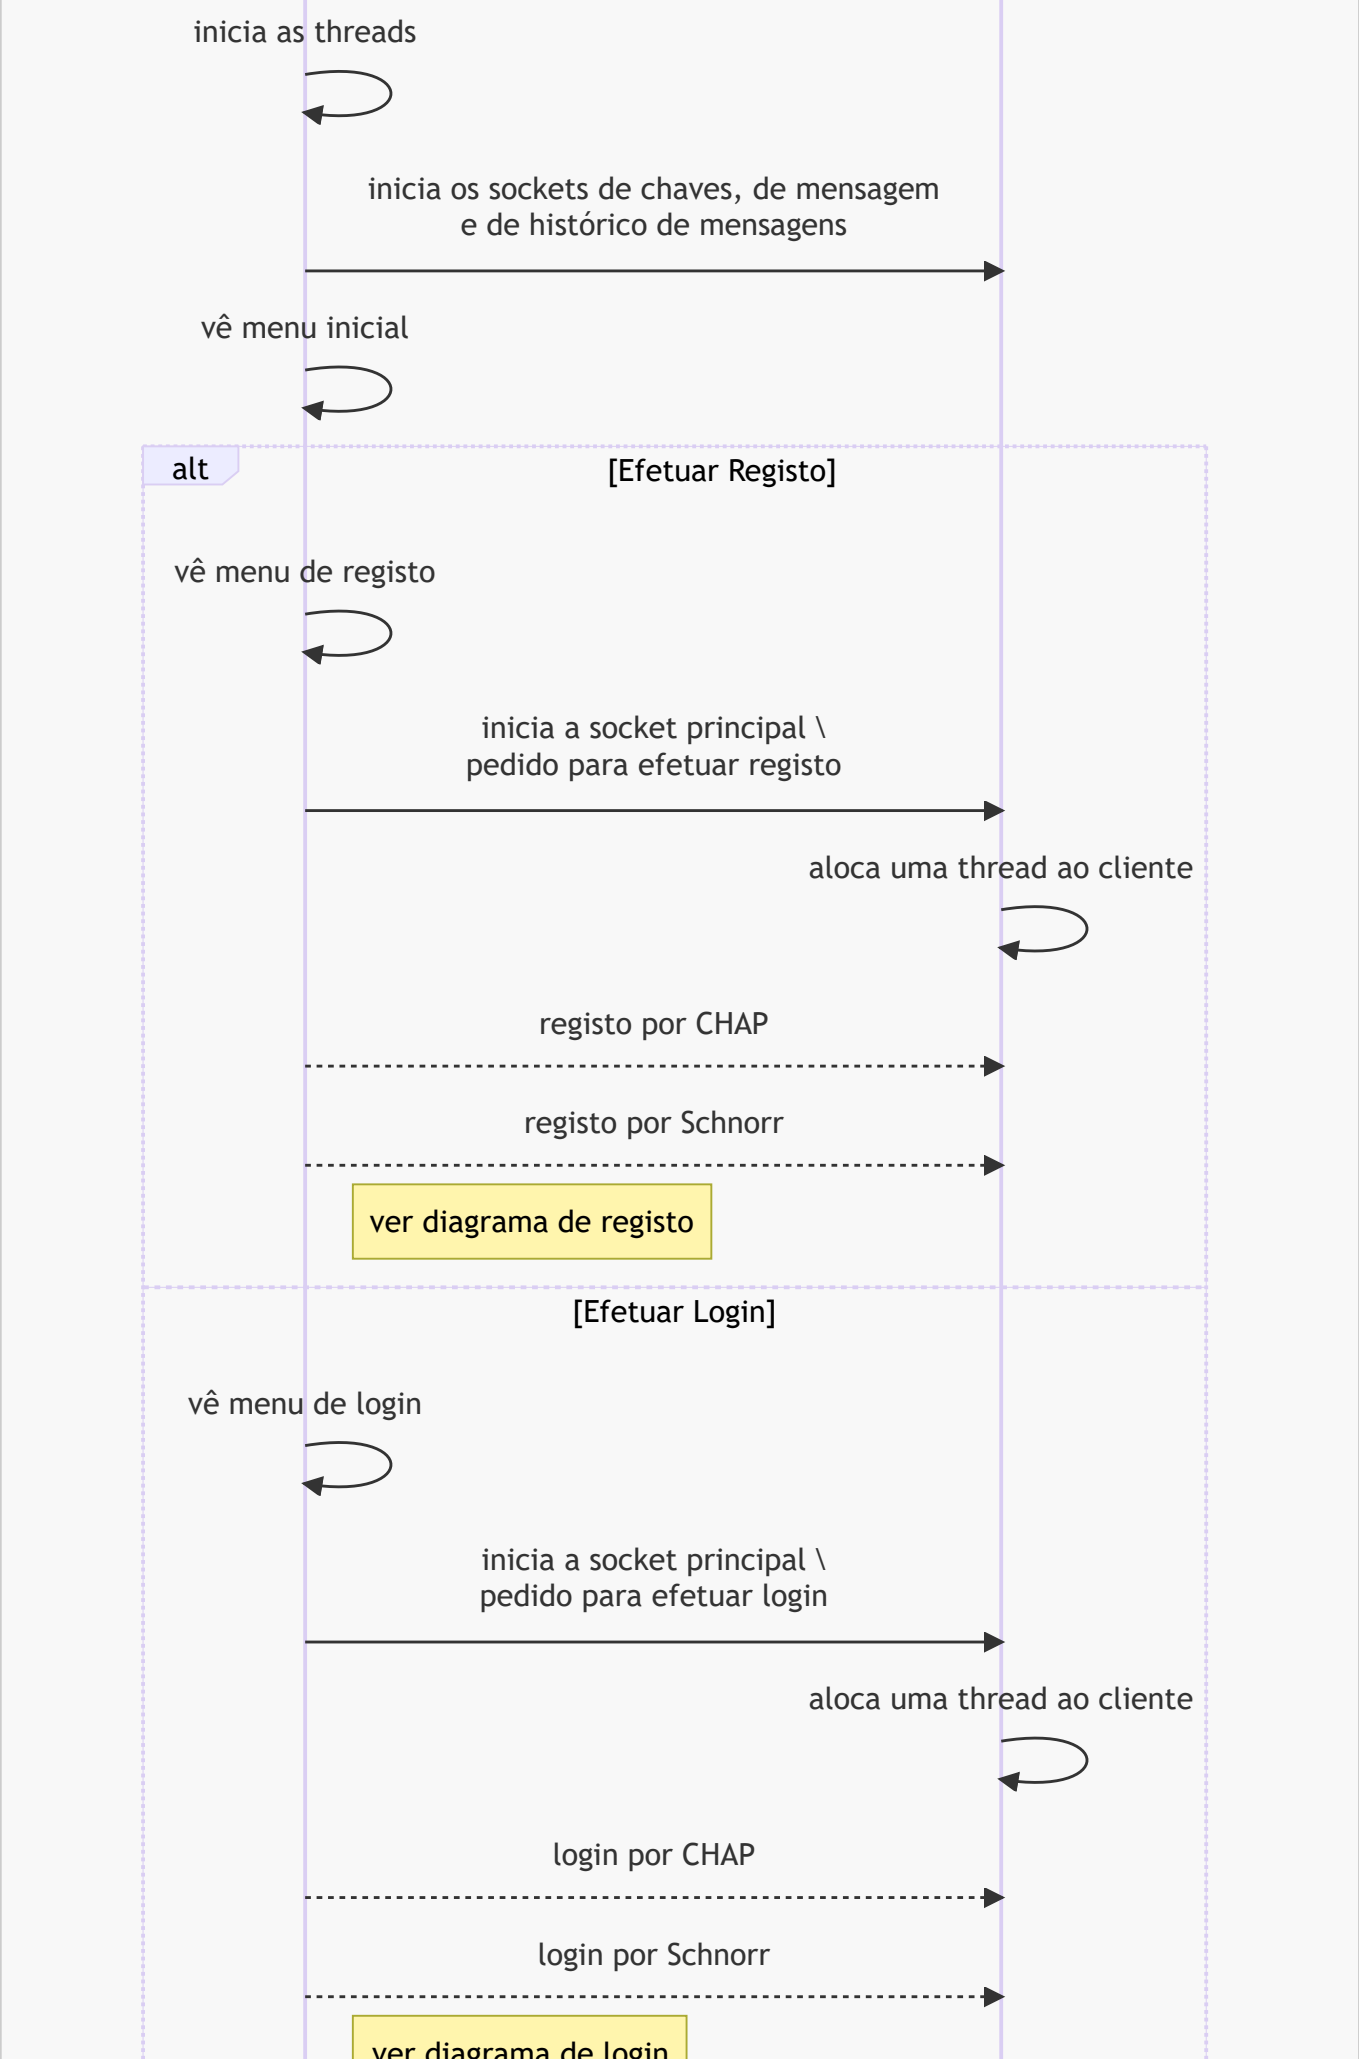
inicia as threads

inicia os sockets de chaves, de mensagem
e de histórico de mensagens

vê menu inicial

alt

[Efetuar Registo]

vê menu de registo

inicia a socket principal \
pedido para efetuar registo

aloca uma thread ao cliente

registo por CHAP

registo por Schnorr

ver diagrama de registo

[Efetuar Login]

vê menu de login

inicia a socket principal \
pedido para efetuar login

aloca uma thread ao cliente

login por CHAP

login por Schnorr

ver diagrama de login